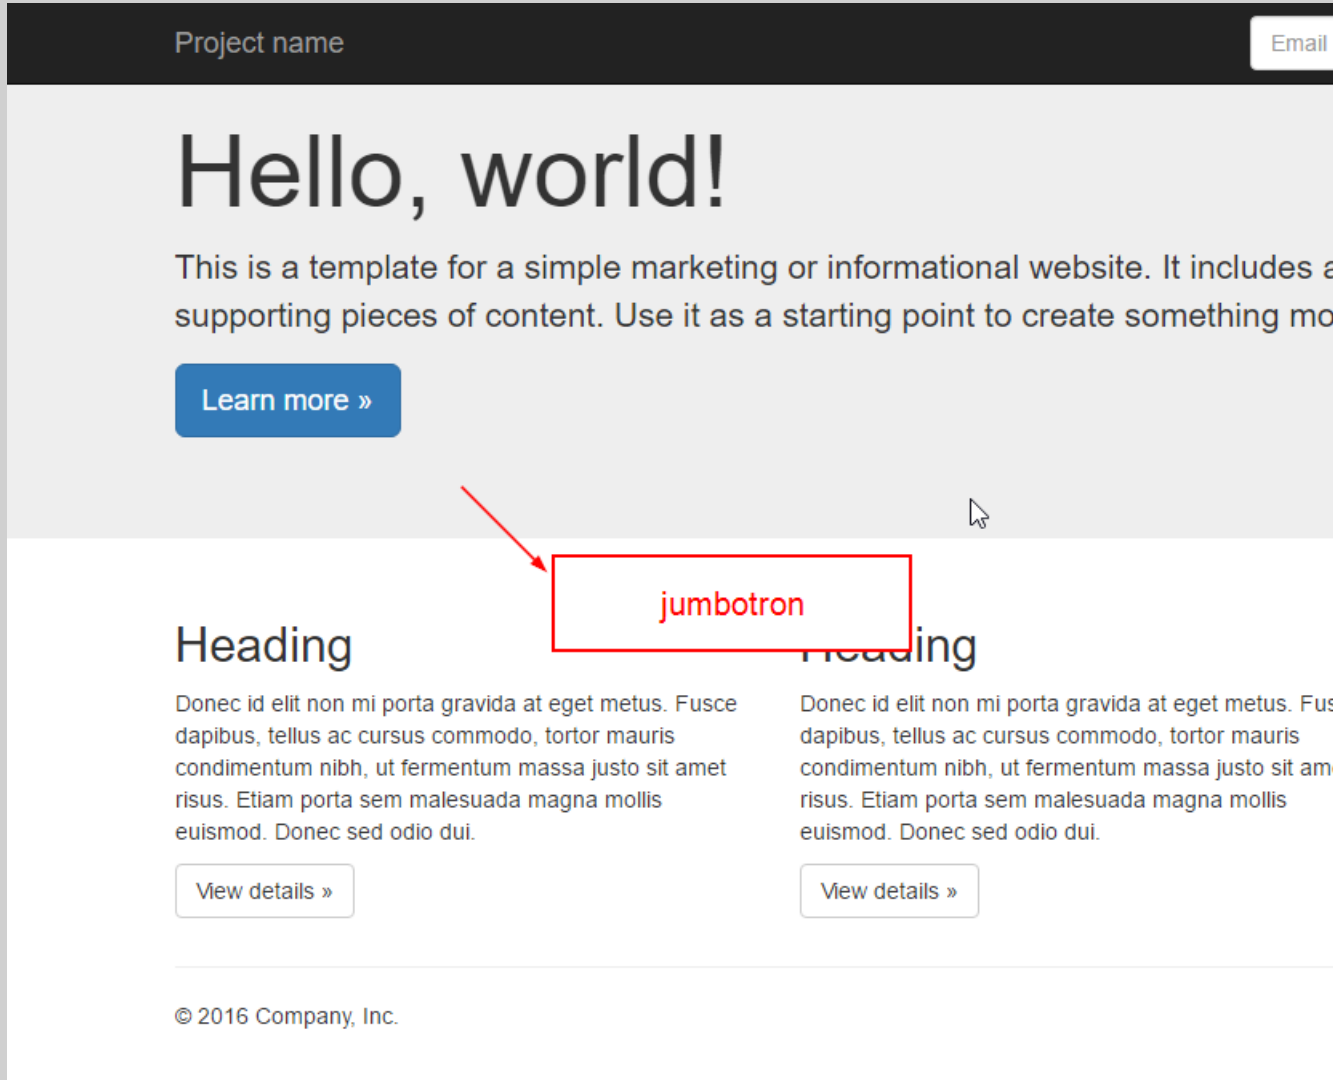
Project name

Email

Hello, world!

This is a template for a simple marketing or informational website. It includes a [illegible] supporting pieces of content. Use it as a starting point to create something mo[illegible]

Learn more »

jumbotron

Heading

Donec id elit non mi porta gravida at eget metus. Fusce dapibus, tellus ac cursus commodo, tortor mauris condimentum nibh, ut fermentum massa justo sit amet risus. Etiam porta sem malesuada magna mollis euismod. Donec sed odio dui.

View details »

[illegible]ing

Donec id elit non mi porta gravida at eget metus. Fus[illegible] dapibus, tellus ac cursus commodo, tortor mauris condimentum nibh, ut fermentum massa justo sit am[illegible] risus. Etiam porta sem malesuada magna mollis euismod. Donec sed odio dui.

View details »

© 2016 Company, Inc.